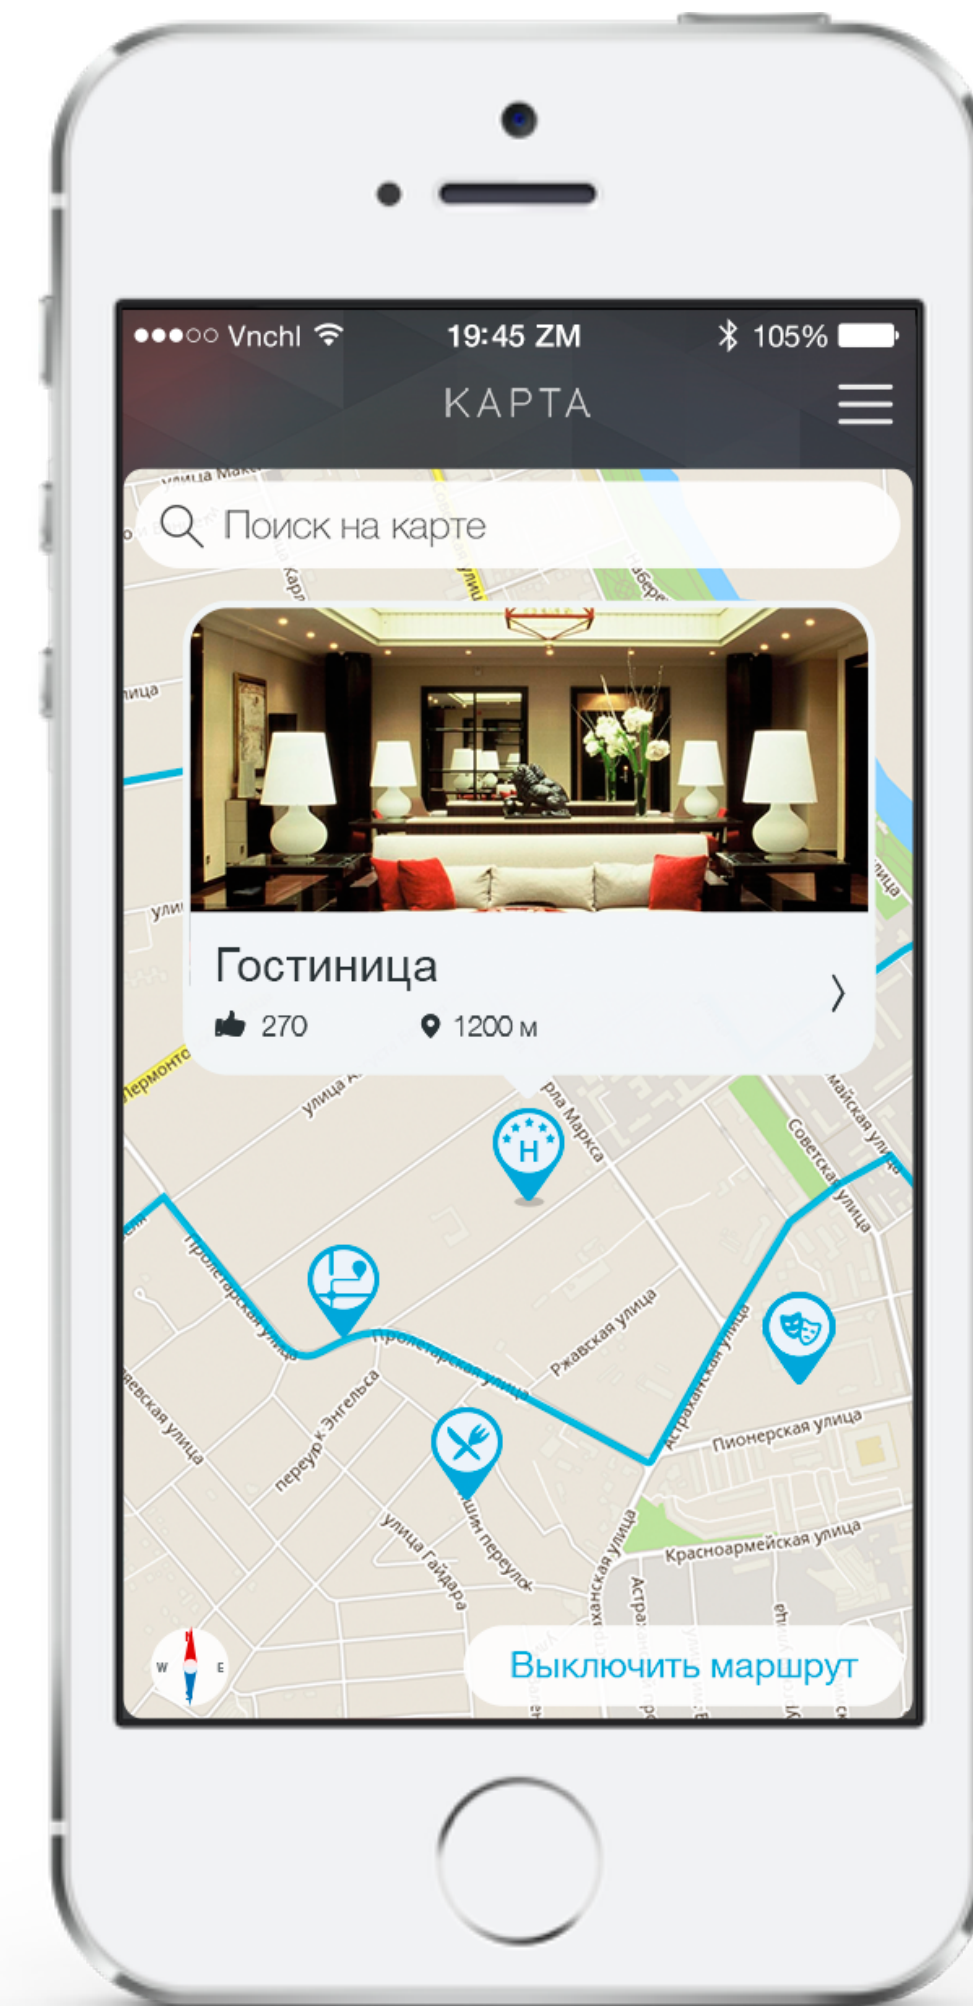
●●●○○ Vnchl 19:45 ZM 105%

КАРТА

Поиск на карте

Гостиница
270 1200 м

рла Маркса
Советская улица
Пролетарская улица
Пролетарская улица
Ржавская улица
Астраханская улица
Пионерская улица
переулок Энгельса
улица Гайдара
Красноармейская улица

W E

Выключить маршрут